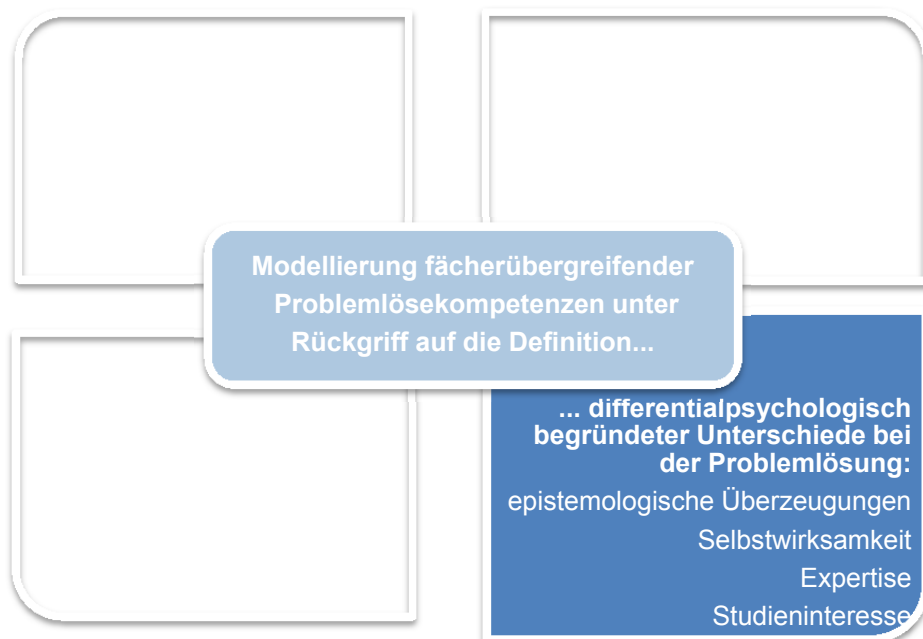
Modellierung fächerübergreifender Problemlösekompetenzen unter Rückgriff auf die Definition...

... differentialpsychologisch begründeter Unterschiede bei der Problemlösung:

epistemologische Überzeugungen

Selbstwirksamkeit

Expertise

Studieninteresse